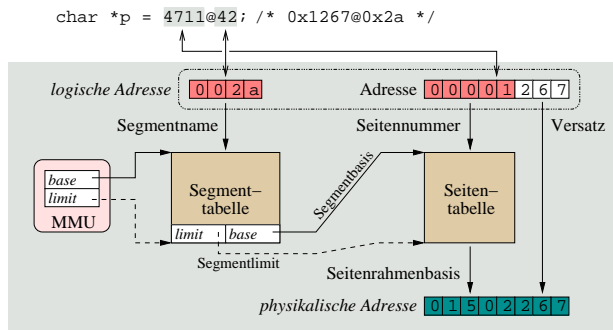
char *p = 4711@42; /* 0x1267@0x2a */

logische Adresse 0 0 2 a

Adresse 0 0 0 0 1 2 6 7

Segmentname

Seitennummer

Versatz

base

limit

MMU

Segment–tabelle

limit

base

Segmentbasis

Seiten–tabelle

Segmentlimit

Seitenrahmenbasis

physikalische Adresse 0 1 5 0 2 2 6 7